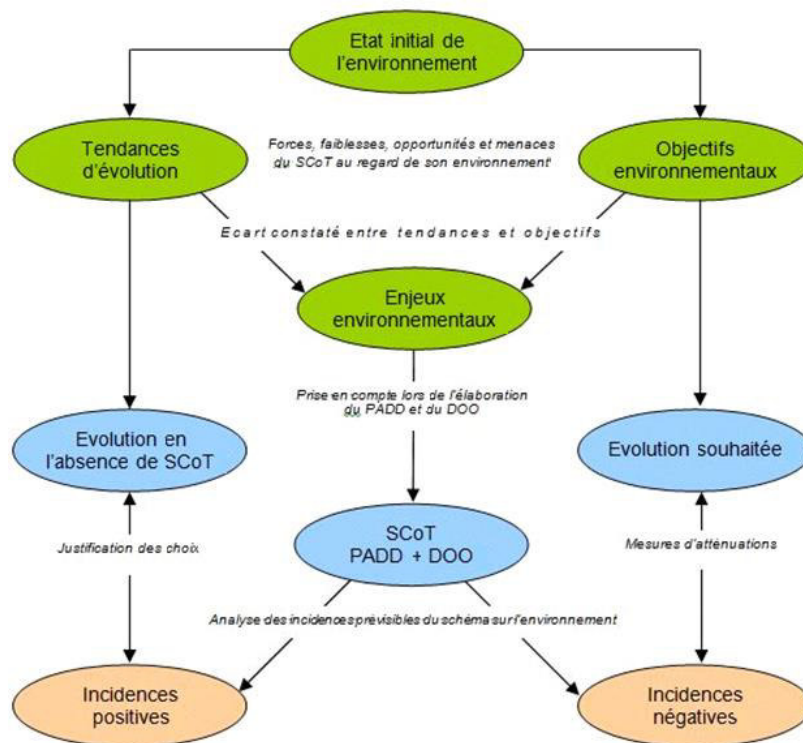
Etat initial de l'environnement

Tendances d'évolution

Forces, faiblesses, opportunités et menaces du SCoT au regard de son environnement

Objectifs environnementaux

Ecart constaté entre tendances et objectifs

Enjeux environnementaux

Prise en compte lors de l'élaboration du PADD et du DOO

Evolution en l'absence de SCoT

Evolution souhaitée

Justification des choix

SCoT PADD + DOO

Mesures d'atténuations

Analyse des incidences prévisibles du schéma sur l'environnement

Incidences positives

Incidences négatives